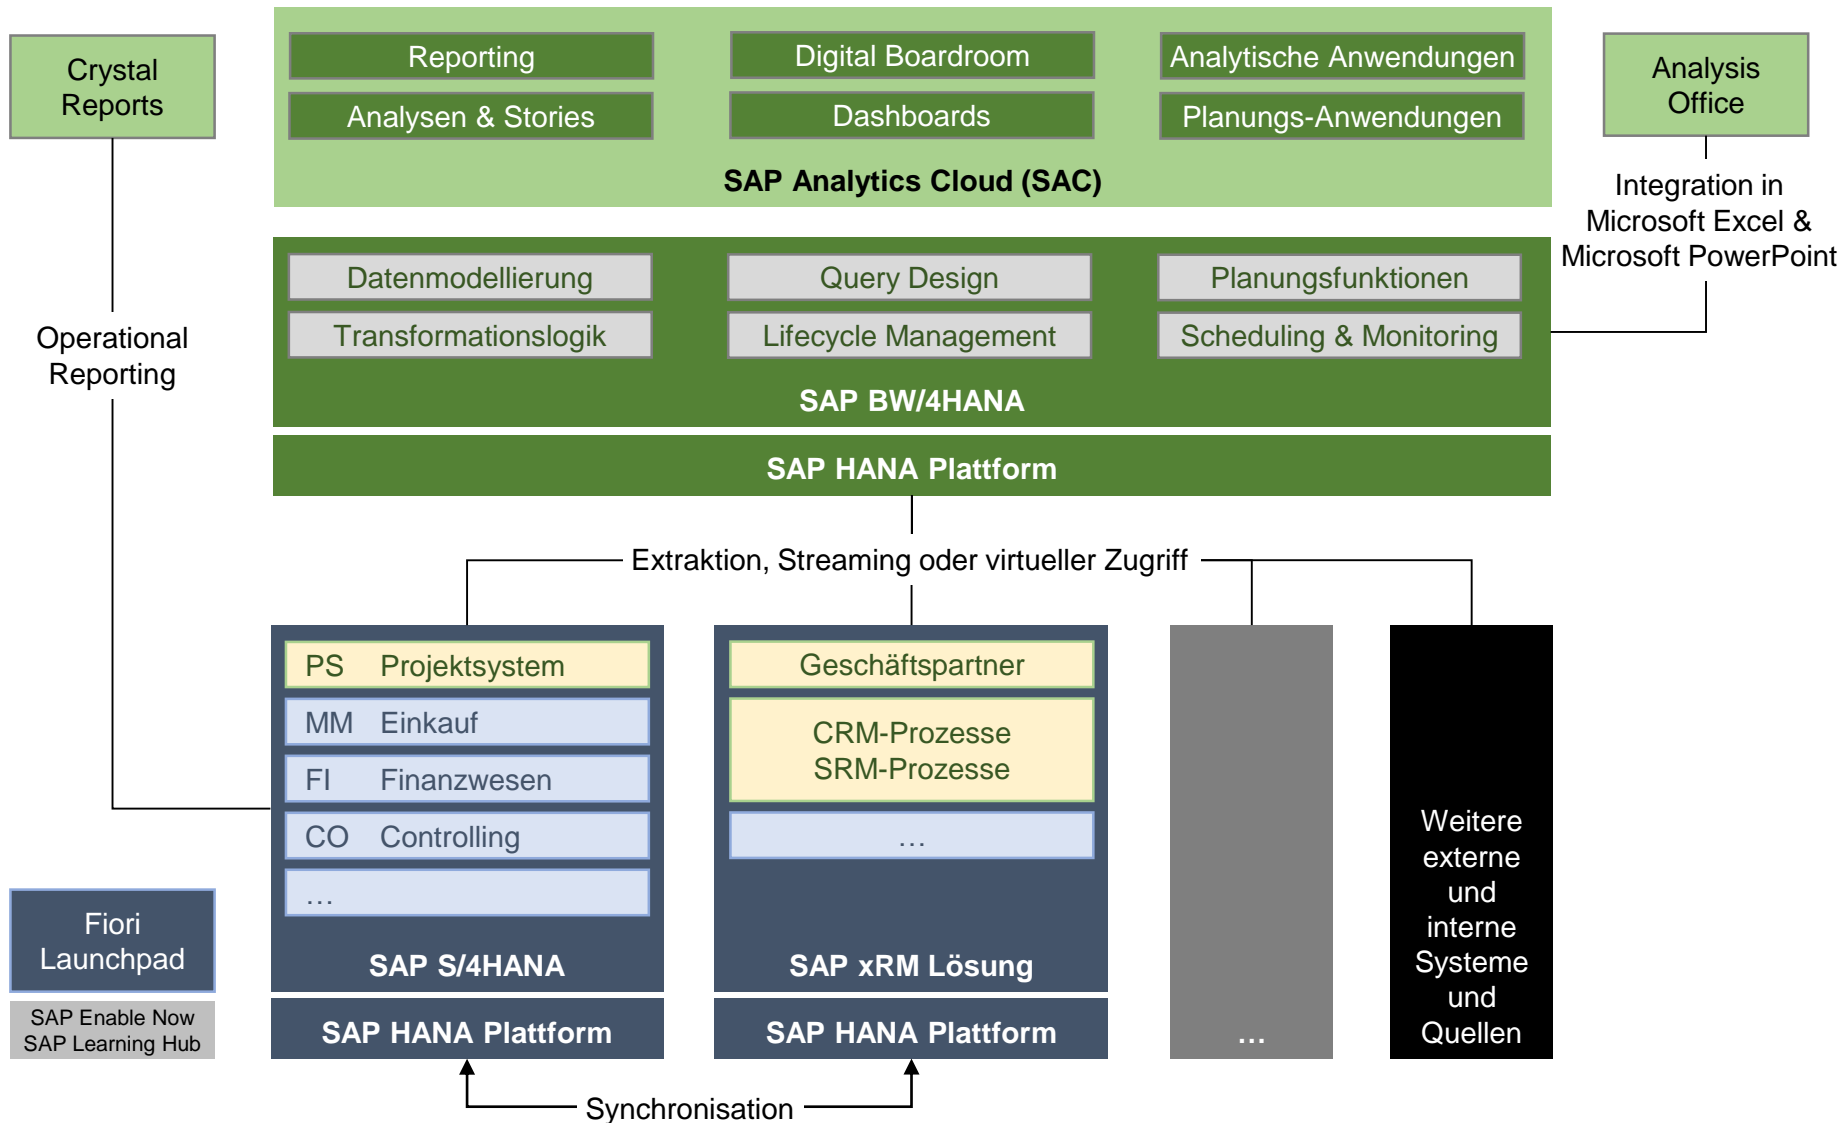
Crystal Reports

Reporting

Digital Boardroom

Analytische Anwendungen

Analysen & Stories

Dashboards

Planungs-Anwendungen

SAP Analytics Cloud (SAC)

Analysis Office

Integration in Microsoft Excel & Microsoft PowerPoint

Datenmodellierung

Query Design

Planungsfunktionen

Transformationslogik

Lifecycle Management

Scheduling & Monitoring

SAP BW/4HANA

SAP HANA Plattform

Operational Reporting

Extraktion, Streaming oder virtueller Zugriff

PS Projektsystem

MM Einkauf

FI Finanzwesen

CO Controlling

…

SAP S/4HANA

SAP HANA Plattform

Geschäftspartner

CRM-Prozesse
SRM-Prozesse

…

SAP xRM Lösung

SAP HANA Plattform

…

Weitere externe und interne Systeme und Quellen

Fiori Launchpad

SAP Enable Now
SAP Learning Hub

Synchronisation